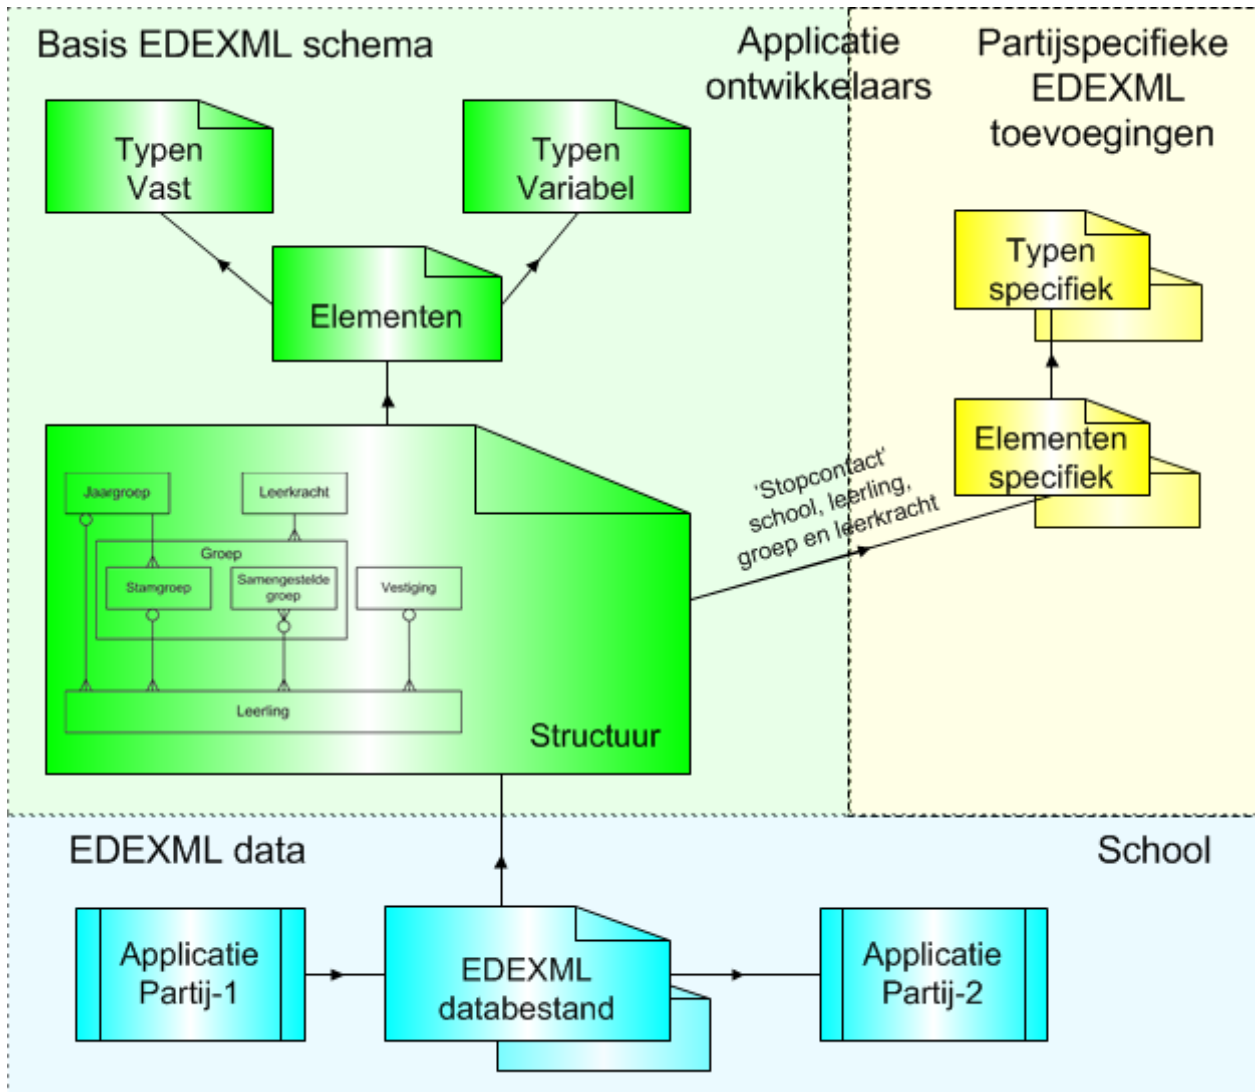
Basis EDEXML schema

Applicatie ontwikkelaars

Partijspecifieke EDEXML toevoegingen

Typen Vast

Typen Variabel

Elementen

Typen specifiek

Elementen specifiek

Jaargroep

Leerkracht

Groep

Stamgroep

Samengestelde groep

Vestiging

Leerling

Structuur

'Stopcontact' school, leerling, groep en leerkracht

EDEXML data

School

Applicatie Partij-1

EDEXML databestand

Applicatie Partij-2